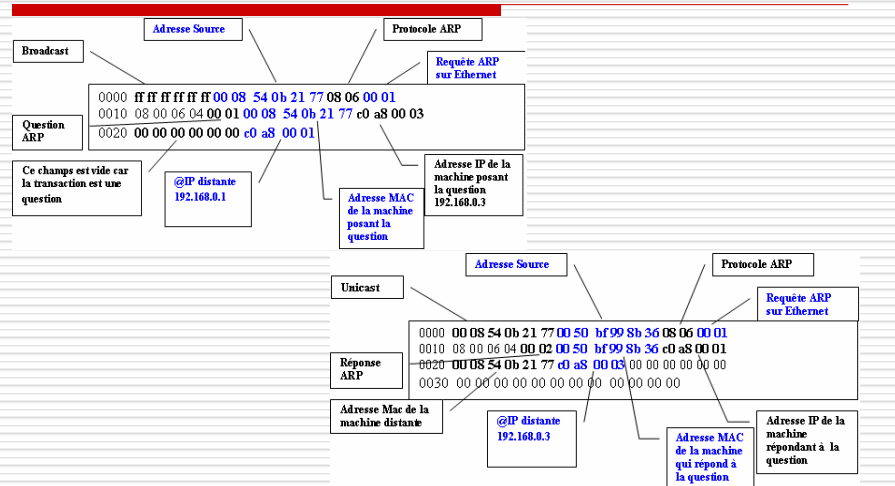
Adresse Source

Protocole ARP

Broadcast

Requête ARP sur Ethernet

0000 ff ff ff ff ff ff 00 08 54 0b 21 77 08 06 00 01
0010 08 00 06 04 00 01 00 08 54 0b 21 77 c0 a8 00 03
0020 00 00 00 00 00 00 c0 a8 00 01

Question ARP

Ce champs est vide car la transaction est une question

@IP distante 192.168.0.1

Adresse MAC de la machine posant la question

Adresse IP de la machine posant la question 192.168.0.3

Adresse Source

Protocole ARP

Unicast

Requête ARP sur Ethernet

0000 00 08 54 0b 21 77 00 50 bf 99 8b 36 08 06 00 01
0010 08 00 06 04 00 02 00 50 bf 99 8b 36 c0 a8 00 01
0020 00 08 54 0b 21 77 c0 a8 00 03 00 00 00 00 00 00
0030 00 00 00 00 00 00 00 00 00 00 00 00

Réponse ARP

Adresse Mac de la machine distante

@IP distante 192.168.0.3

Adresse MAC de la machine qui répond à la question

Adresse IP de la machine répondant à la question